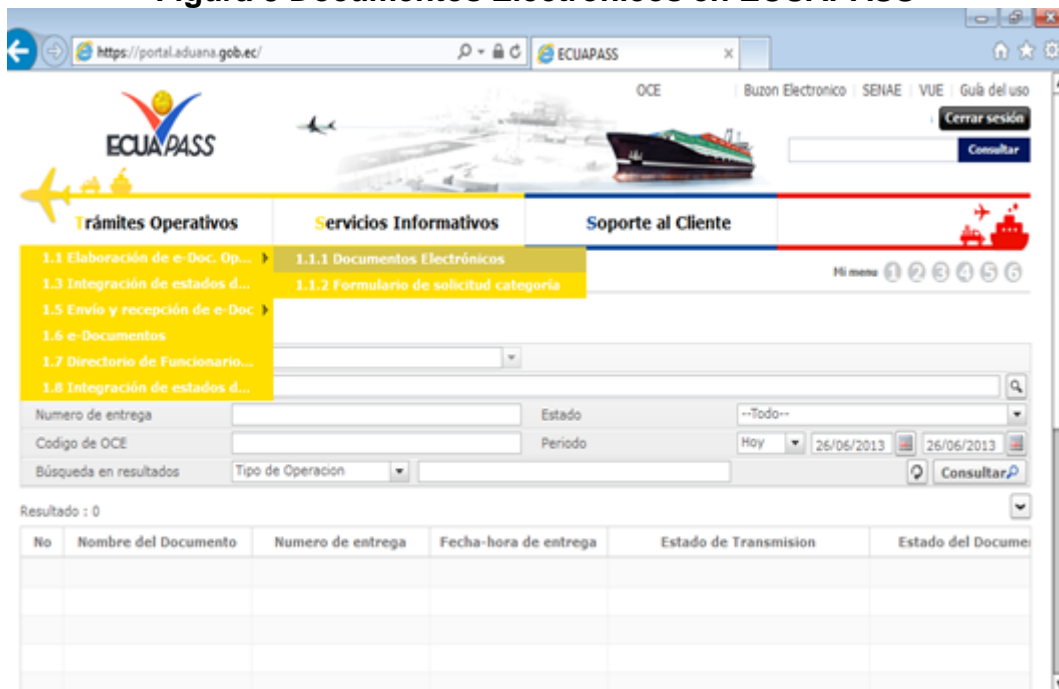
Figura 3 Documentos Electrónicos en ECUAPASS

https://portal.aduana.gob.ec/

ECUAPASS

OCE | Buzon Electronico | SENAE | VUE | Guía del uso

Cerrar sesión

Consultar

ECUAPASS

Trámites Operativos

Servicios Informativos

Soporte al Cliente

1.1 Elaboración de e-Doc. Op...

1.1.1 Documentos Electrónicos

1.1.2 Formulario de solicitud categoría

1.3 Integración de estados d...

1.5 Envío y recepción de e-Doc

1.6 e-Documentos

1.7 Directorio de Funcionario...

1.8 Integración de estados d...

Mi menu 1 2 3 4 5 6

Numero de entrega

Estado

--Todo--

Codigo de OCE

Periodo

Hoy

26/06/2013

26/06/2013

Búsqueda en resultados

Tipo de Operacion

Consultar

Resultado : 0

| No | Nombre del Documento | Numero de entrega | Fecha-hora de entrega | Estado de Transmision | Estado del Docume |
|---|---|---|---|---|---|
| | | | | | |